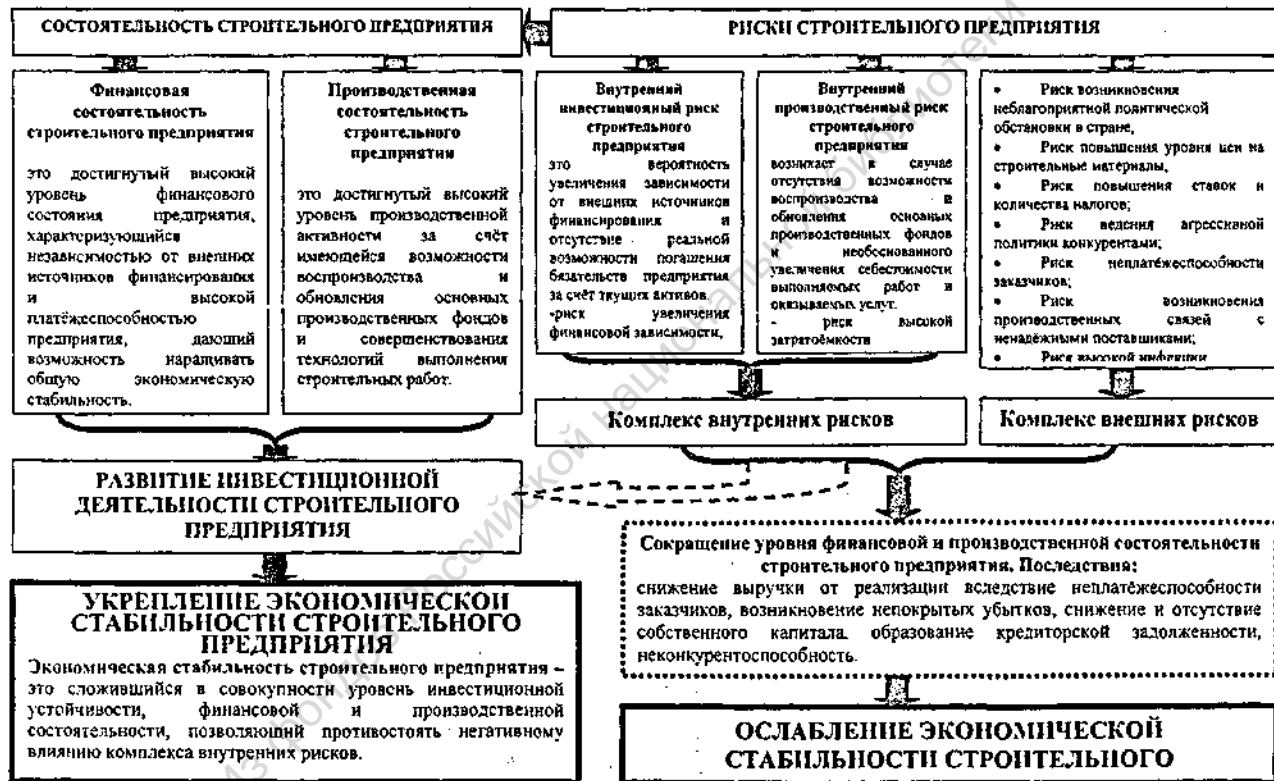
СОСТОЯТЕЛЬНОСТЬ СТРОИТЕЛЬНОГО ПРЕДПРИЯТИЯ

РИСКИ СТРОИТЕЛЬНОГО ПРЕДПРИЯТИЯ

Финансовая состоятельность строительного предприятия

это достигнутый высокий уровень финансового состояния предприятия, характеризующийся независимостью от внешних источников финансирования и высокой платёжеспособностью предприятия, дающий возможность наращивать общую экономическую стабильность.

Производственная состоятельность строительного предприятия

это достигнутый высокий уровень производственной активности за счёт имеющейся возможности воспроизводства и обновления основных производственных фондов и совершенствования технологий выполнения строительных работ.

Внутренний инвестиционный риск строительного предприятия

это вероятность увеличения зависимости от внешних источников финансирования и отсутствие реальной возможности погашения базательств предприятия за счёт текущих активов.
-риск увеличения финансовой зависимости,

Внутренний производственный риск строительного предприятия

возникает в случае отсутствия возможности воспроизводства и обновления основных производственных фондов и необоснованного увеличения себестоимости выполняемых работ и оказываемых услуг.
- риск высокой затратоёмкости

• Риск возникновения неблагоприятной политической обстановки в стране,
• Риск повышения уровня цен на строительные материалы,
• Риск повышения ставок и количества налогов;
• Риск ведения агрессивной политики конкурентами;
• Риск неплатёжеспособности заказчиков;
• Риск возникновения производственных связей с ненадёжными поставщиками;
• Риск высокой инфляции

Комплекс внутренних рисков

Комплекс внешних рисков

РАЗВИТИЕ ИНВЕСТИЦИОННОЙ ДЕЯТЕЛЬНОСТИ СТРОИТЕЛЬНОГО ПРЕДПРИЯТИЯ

Сокращение уровня финансовой и производственной состоятельности строительного предприятия. Последствия:
снижение выручки от реализации вследствие неплатёжеспособности заказчиков, возникновение непокрытых убытков, снижение и отсутствие собственного капитала. образование кредиторской задолженности, неконкурентоспособность.

УКРЕПЛЕНИЕ ЭКОНОМИЧЕСКОЙ СТАБИЛЬНОСТИ СТРОИТЕЛЬНОГО ПРЕДПРИЯТИЯ

Экономическая стабильность строительного предприятия – это сложившийся в совокупности уровень инвестиционной устойчивости, финансовой и производственной состоятельности, позволяющий противостоять негативному влиянию комплекса внутренних рисков.

ОСЛАБЛЕНИЕ ЭКОНОМИЧЕСКОЙ СТАБИЛЬНОСТИ СТРОИТЕЛЬНОГО